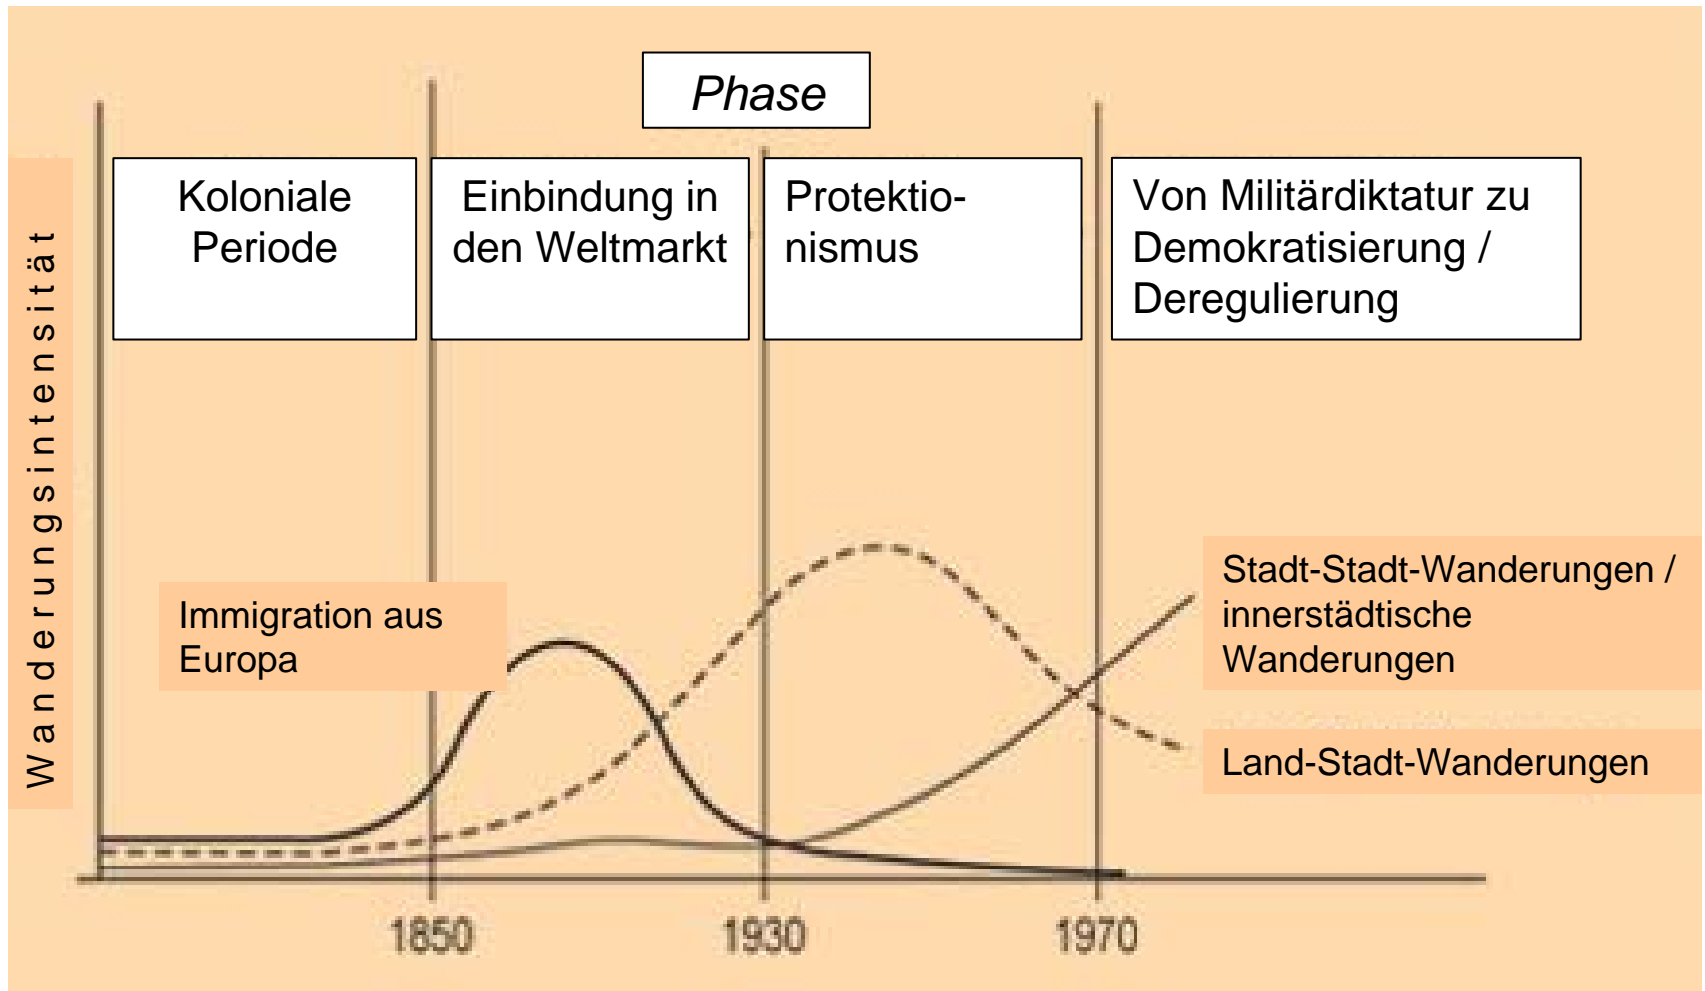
Phase

Koloniale Periode

Einbindung in den Weltmarkt

Protektionismus

Von Militärdiktatur zu Demokratisierung / Deregulierung

Wanderungsintensität

Immigration aus Europa

Stadt-Stadt-Wanderungen / innerstädtische Wanderungen

Land-Stadt-Wanderungen

1850

1930

1970